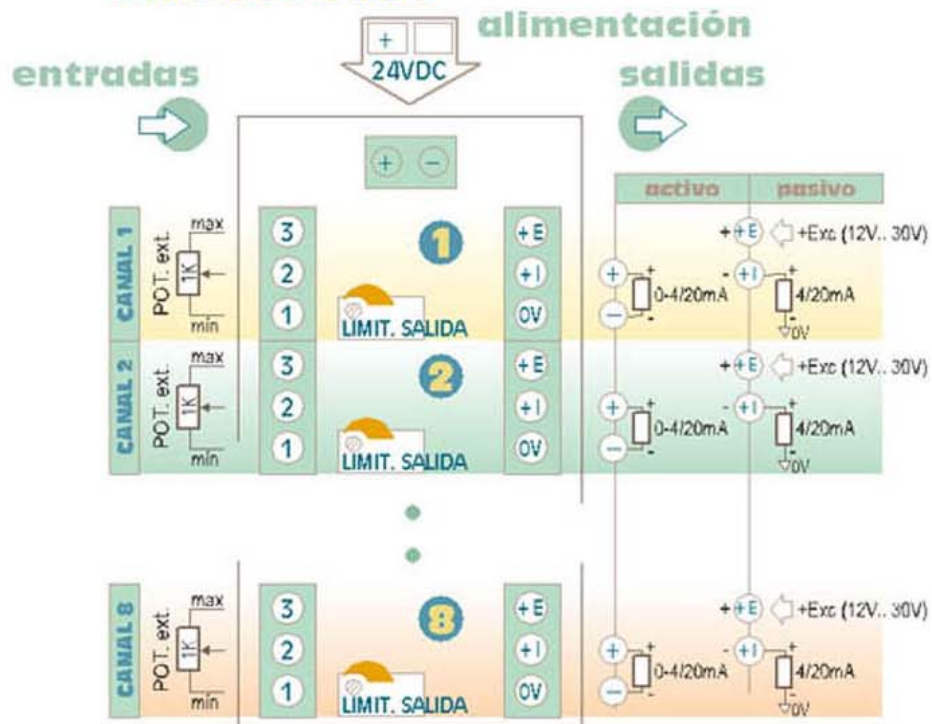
+

24VDC

alimentación

entradas

salidas

+ −

activo | pasivo

CANAL 1
POT. ext.
max
1K
min

3
2
1

1

LIMIT. SALIDA

+E
+I
0V

+ +E +Exc (12V.. 30V)

+ + 0-4/20mA − - +I + 4/20mA 0V

CANAL 2
POT. ext.
max
1K
min

3
2
1

2

LIMIT. SALIDA

+E
+I
0V

+ +E +Exc (12V.. 30V)

+ + 0-4/20mA − - +I + 4/20mA 0V

CANAL 8
POT. ext.
max
1K
min

3
2
1

8

LIMIT. SALIDA

+E
+I
0V

+ +E +Exc (12V.. 30V)

+ + 0-4/20mA − - +I + 4/20mA 0V